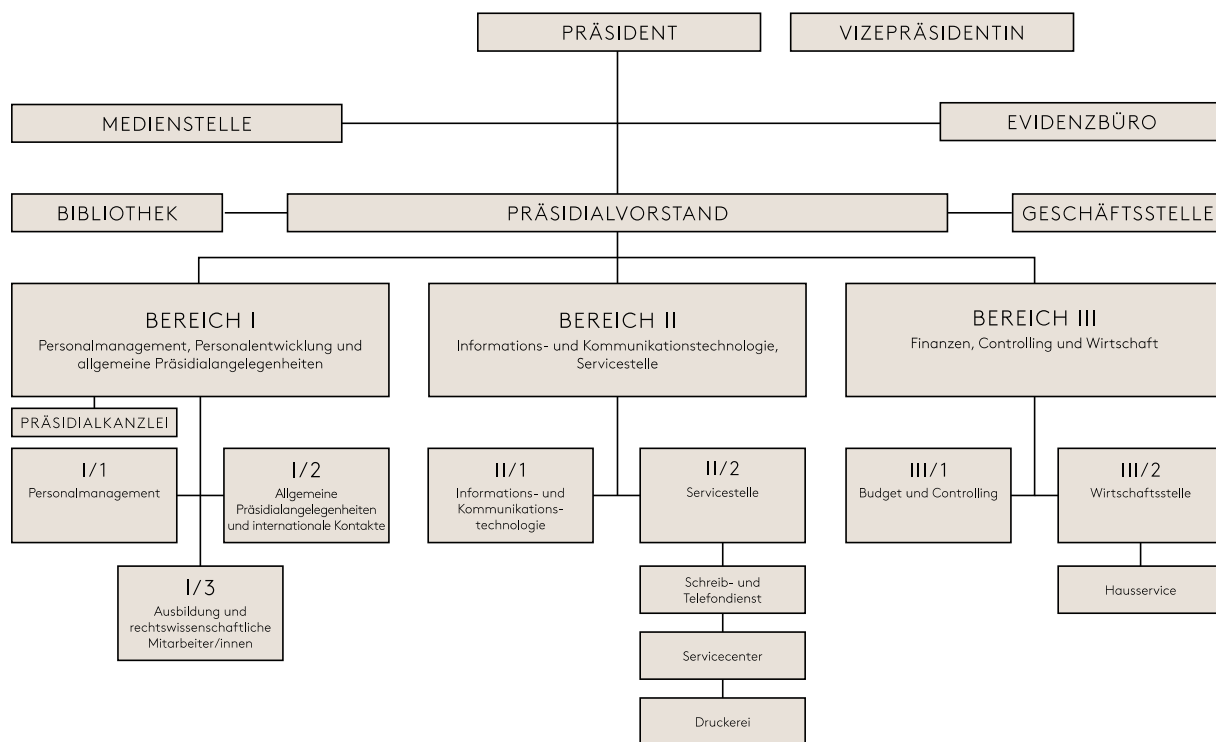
PRÄSIDENT

VIZEPRÄSIDENTIN

MEDIENSTELLE

EVIDENZBÜRO

BIBLIOTHEK

PRÄSIDIALVORSTAND

GESCHÄFTSSTELLE

BEREICH I
Personalmanagement, Personalentwicklung und allgemeine Präsidialangelegenheiten

PRÄSIDIALKANZLEI

I/1
Personalmanagement

I/2
Allgemeine Präsidialangelegenheiten und internationale Kontakte

I/3
Ausbildung und rechtswissenschaftliche Mitarbeiter/innen

BEREICH II
Informations- und Kommunikationstechnologie, Servicestelle

II/1
Informations- und Kommunikationstechnologie

II/2
Servicestelle

Schreib- und Telefondienst

Servicecenter

Druckerei

BEREICH III
Finanzen, Controlling und Wirtschaft

III/1
Budget und Controlling

III/2
Wirtschaftsstelle

Hausservice